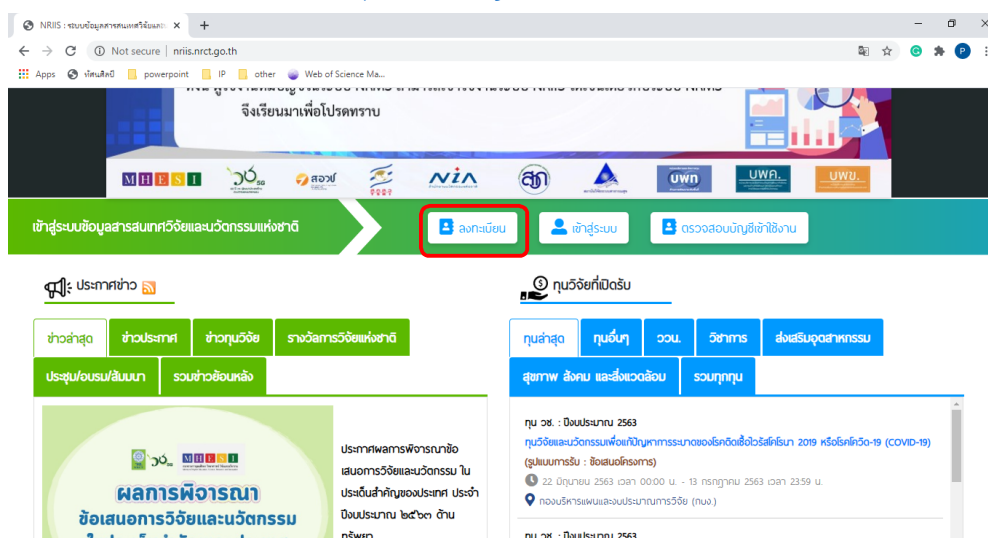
NRIIS : ระบบข้อมูลสารสนเทศวิจัยและ ×

Not secure | nriis.nrct.go.th

Apps ทัศนศิลป์ powerpoint IP other Web of Science Ma...

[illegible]
จึงเรียนมาเพื่อโปรดทราบ

MHESI วช. สกสว. NIA สวก. บพท บพค. บพข.

เข้าสู่ระบบข้อมูลสารสนเทศวิจัยและนวัตกรรมแห่งชาติ

ลงทะเบียน

เข้าสู่ระบบ

ตรวจสอบบัญชีเข้าใช้งาน

ประกาศข่าว

ข่าวล่าสุด | ข่าวประกาศ | ข่าวทุนวิจัย | รางวัลการวิจัยแห่งชาติ
ประชุม/อบรม/สัมมนา | รวมข่าวย้อนหลัง

วช. MHESI

ผลการพิจารณา
ข้อเสนอการวิจัยและนวัตกรรม

ประกาศผลการพิจารณาข้อเสนอการวิจัยและนวัตกรรม ในประเด็นสำคัญของประเทศ ประจำปีงบประมาณ ๒๕๖๓ ด้าน ทรัพยา

ทุนวิจัยที่เปิดรับ

ทุนล่าสุด | ทุนอื่นๆ | วววน. | วิชาการ | ส่งเสริมอุตสาหกรรม
สุขภาพ สังคม และสิ่งแวดล้อม | รวมทุกทุน

ทุน วช. : ปีงบประมาณ 2563
ทุนวิจัยและนวัตกรรมเพื่อแก้ปัญหาการระบาดของโรคติดเชื้อไวรัสโคโรนา 2019 หรือโรคโควิด-19 (COVID-19)
(รูปแบบการรับ : ข้อเสนอโครงการ)
22 มิถุนายน 2563 เวลา 00:00 น. - 13 กรกฎาคม 2563 เวลา 23.59 น.
กองบริหารแผนและงบประมาณการวิจัย (กผง.)

ทุน วช. : ปีงบประมาณ 2563